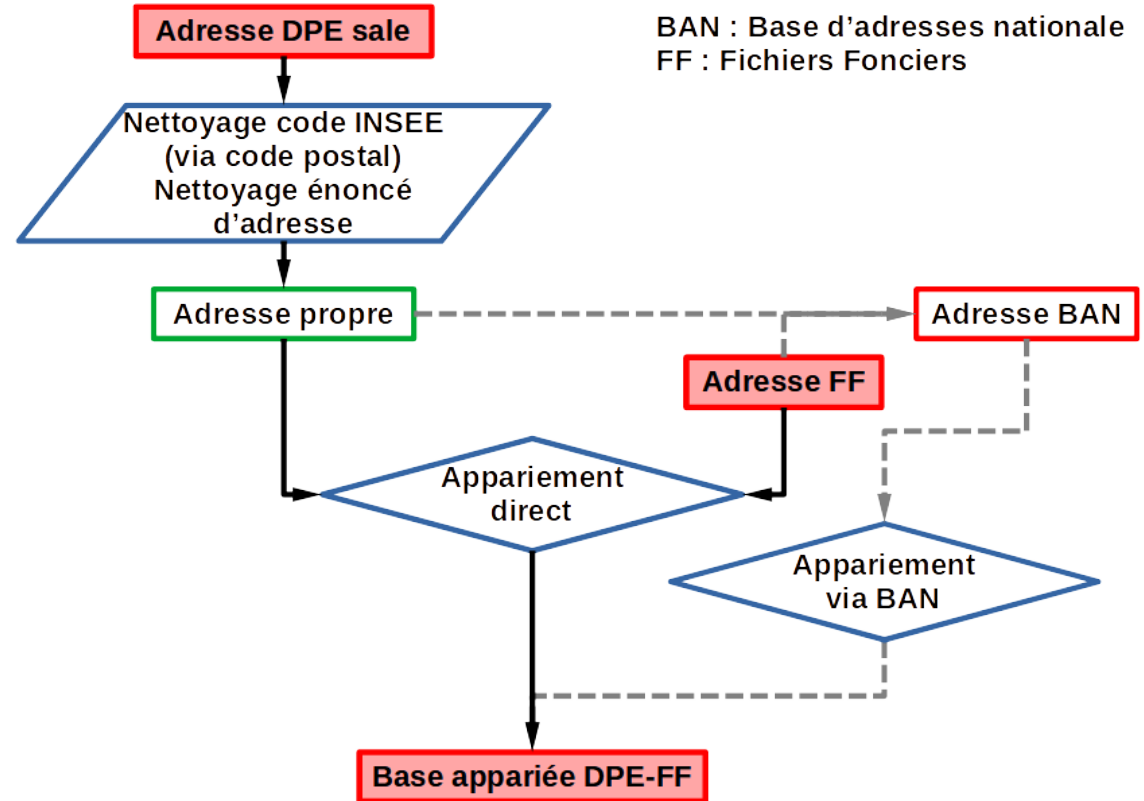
Adresse DPE sale

BAN : Base d’adresses nationale
FF : Fichiers Fonciers

Nettoyage code INSEE (via code postal)
Nettoyage énoncé d’adresse

Adresse propre

Adresse BAN

Adresse FF

Appariement direct

Appariement via BAN

Base appariée DPE-FF